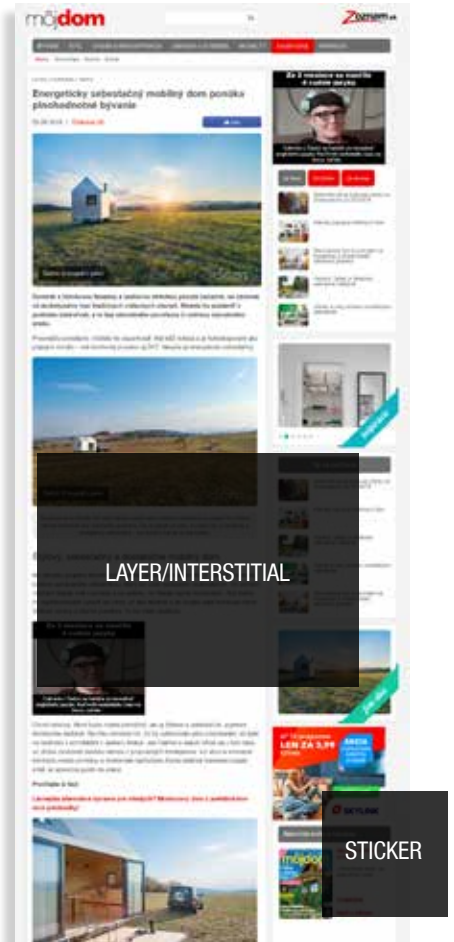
môjdom

Zoznam

Energetický sebestačný mobilný dom ponúka plnohodnotné bývanie

Za 3 mesiace sa naučíte 4 cudzie jazyky

LAYER/INTERSTITIAL

Za 3 mesiace sa naučíte 4 cudzie jazyky

Pozrite si tiež:

LEN ZA 3,99

SKYLINK

STICKER

môjdom